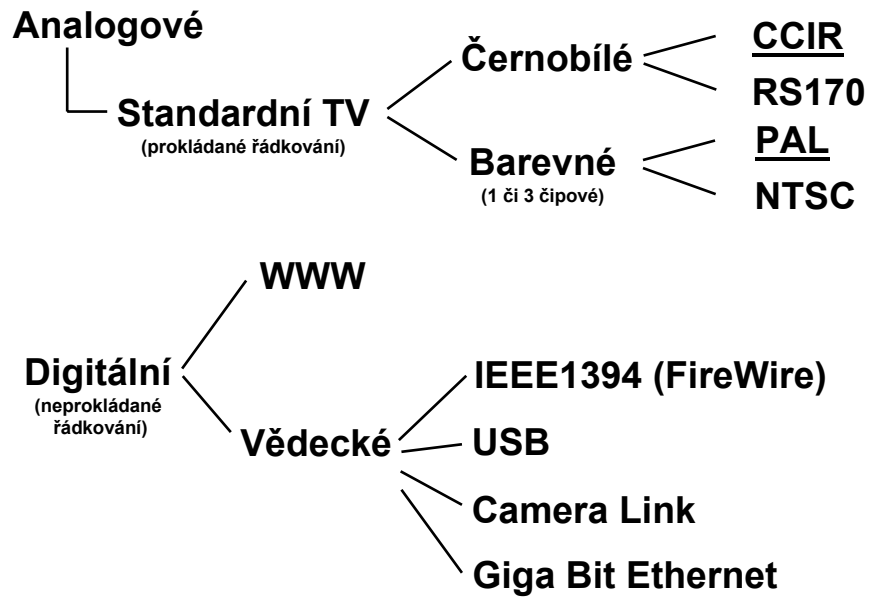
Analogové

Standardní TV
(prokládané řádkování)

Černobílé

CCIR

RS170

Barevné
(1 či 3 čipové)

PAL

NTSC

WWW

Digitální
(neprokládané řádkování)

Vědecké

IEEE1394 (FireWire)

USB

Camera Link

Giga Bit Ethernet